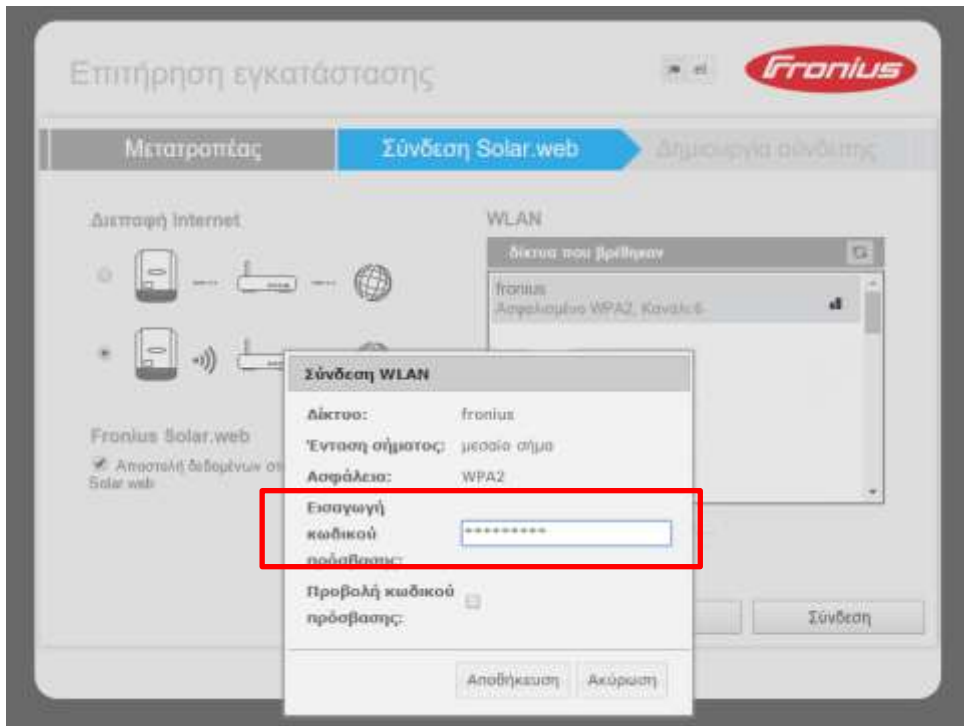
Επιτήρηση εγκατάστασης

el

Fronius

Μετατροπέας

Σύνδεση Solar.web

Δημιουργία σύνδεσης

Διεπαφή Internet

WLAN

δίκτυα που βρέθηκαν

fronius
Ασφαλισμένο WPA2, Κανάλι6

Fronius Solar.web

Αποστολή δεδομένων στο Solar.web

Σύνδεση WLAN

Δίκτυο: fronius

Ένταση σήματος: μεσαίο σήμα

Ασφάλεια: WPA2

Εισαγωγή κωδικού πρόσβασης: **********

Προβολή κωδικού πρόσβασης:

Αποθήκευση

Ακύρωση

Σύνδεση